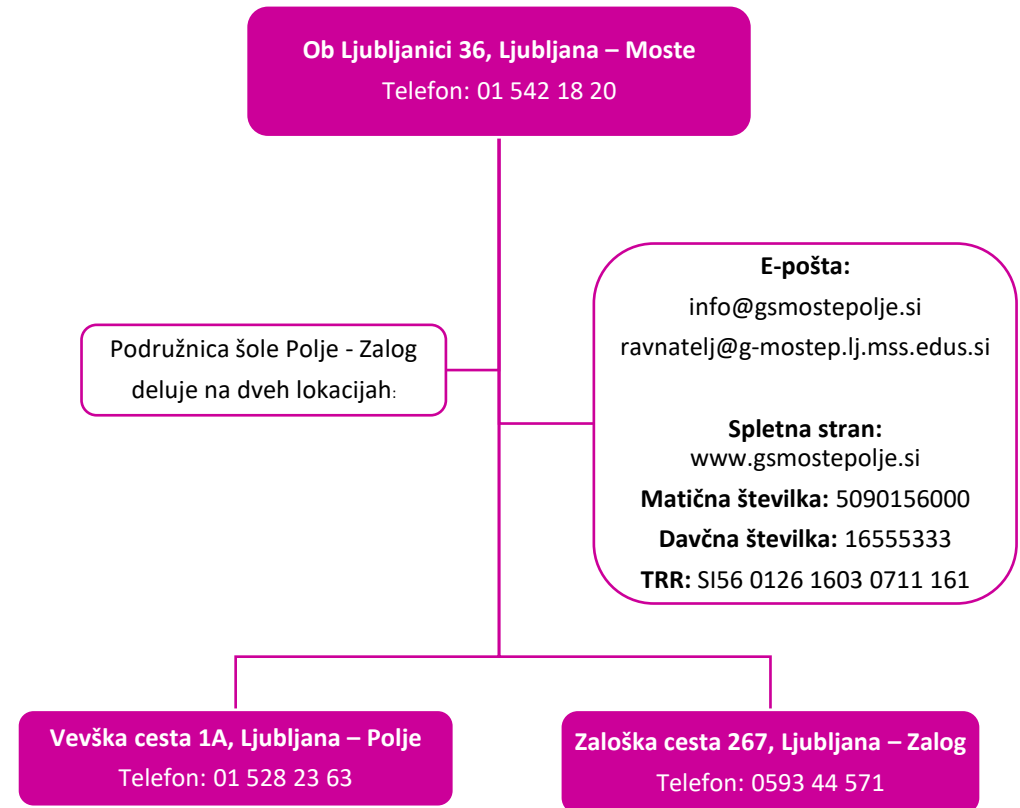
**Ob Ljubljanici 36, Ljubljana – Moste**
Telefon: 01 542 18 20

Podružnica šole Polje - Zalog deluje na dveh lokacijah:

**E-pošta:**
info@gsmostepolje.si
ravnatelj@g-mostep.lj.mss.edus.si

**Spletna stran:**
www.gsmostepolje.si
**Matična številka:** 5090156000
**Davčna številka:** 16555333
**TRR:** SI56 0126 1603 0711 161

**Vevška cesta 1A, Ljubljana – Polje**
Telefon: 01 528 23 63

**Zaloška cesta 267, Ljubljana – Zalog**
Telefon: 0593 44 571